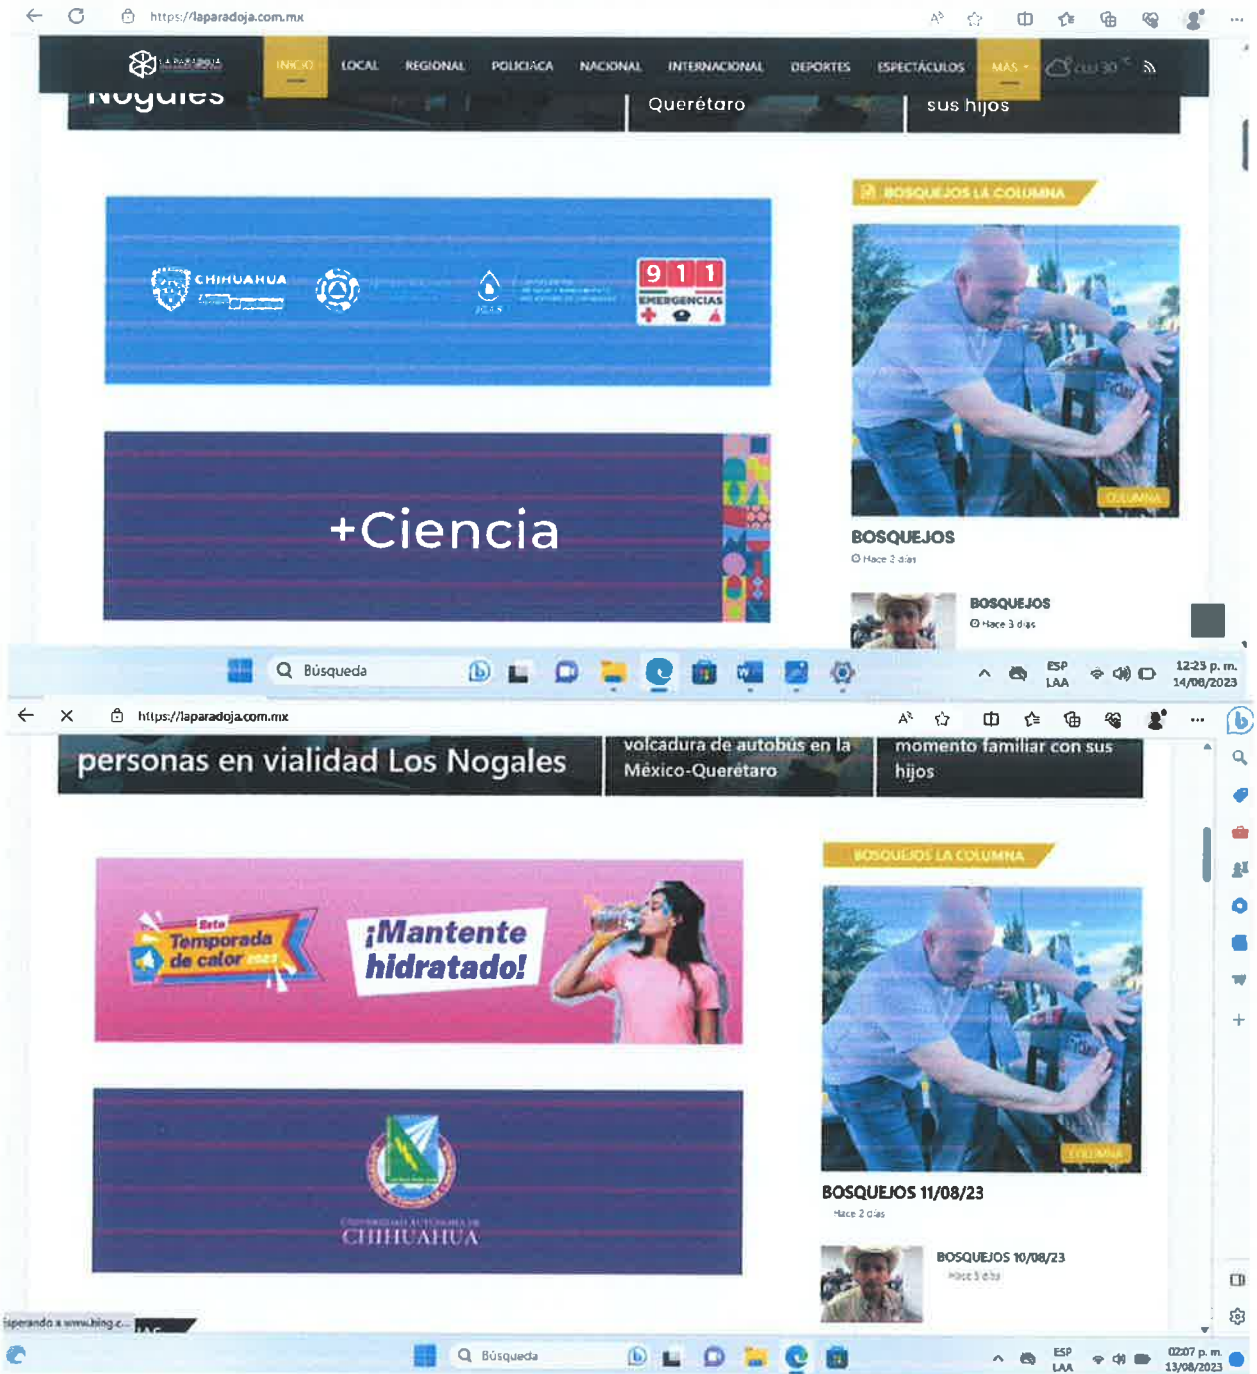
https://laparadoja.com.mx

INICIO LOCAL REGIONAL POLICIACA NACIONAL INTERNACIONAL DEPORTES ESPECTÁCULOS MÁS

Nogales

Querétaro

sus hijos

BOSQUEJOS LA COLUMNA

CHIHUAHUA

911 EMERGENCIAS

+Ciencia

COLUMNA

BOSQUEJOS

Hace 2 días

BOSQUEJOS

Hace 3 días

Búsqueda

ESP LAA

12:23 p. m. 14/08/2023

https://laparadoja.com.mx

personas en vialidad Los Nogales

volcadura de autobús en la México-Querétaro

momento familiar con sus hijos

BOSQUEJOS LA COLUMNA

Esta Temporada de calor 2023

¡Mantente hidratado!

UNIVERSIDAD AUTÓNOMA DE CHIHUAHUA

COLUMNA

BOSQUEJOS 11/08/23

Hace 2 días

BOSQUEJOS 10/08/23

Hace 3 días

Esperando a www.bing.c...

Búsqueda

ESP LAA

02:07 p. m. 13/08/2023